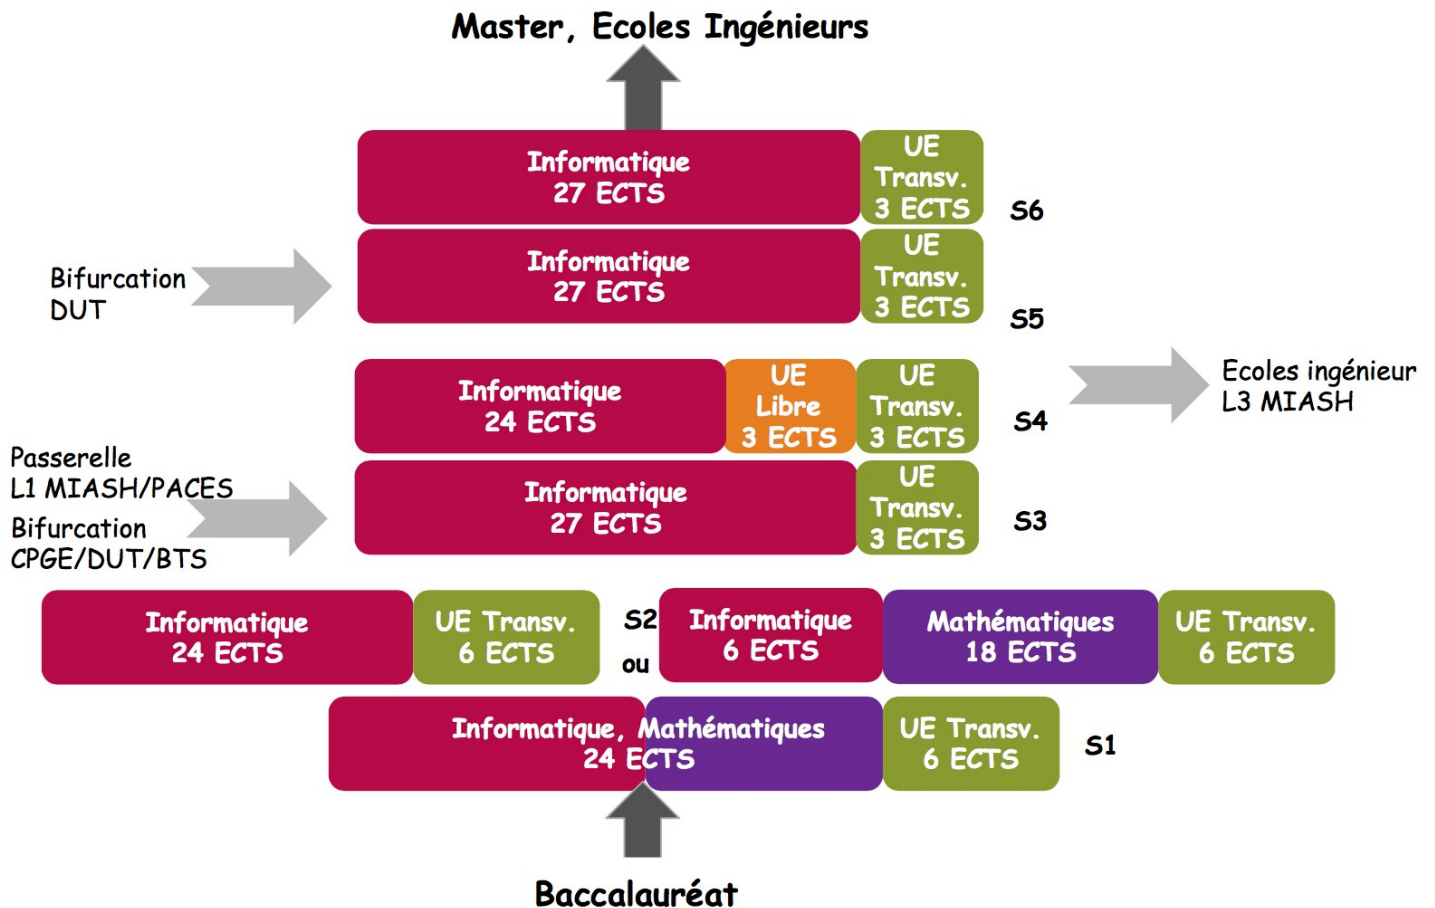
Master, Ecoles Ingénieurs

Informatique
27 ECTS

UE
Transv.
3 ECTS

S6

Bifurcation
DUT

Informatique
27 ECTS

UE
Transv.
3 ECTS

S5

Informatique
24 ECTS

UE
Libre
3 ECTS

UE
Transv.
3 ECTS

S4

Ecoles ingénieur
L3 MIASH

Passerelle
L1 MIASH/PACES

Bifurcation
CPGE/DUT/BTS

Informatique
27 ECTS

UE
Transv.
3 ECTS

S3

Informatique
24 ECTS

UE Transv.
6 ECTS

S2
ou

Informatique
6 ECTS

Mathématiques
18 ECTS

UE Transv.
6 ECTS

Informatique, Mathématiques
24 ECTS

UE Transv.
6 ECTS

S1

Baccalauréat